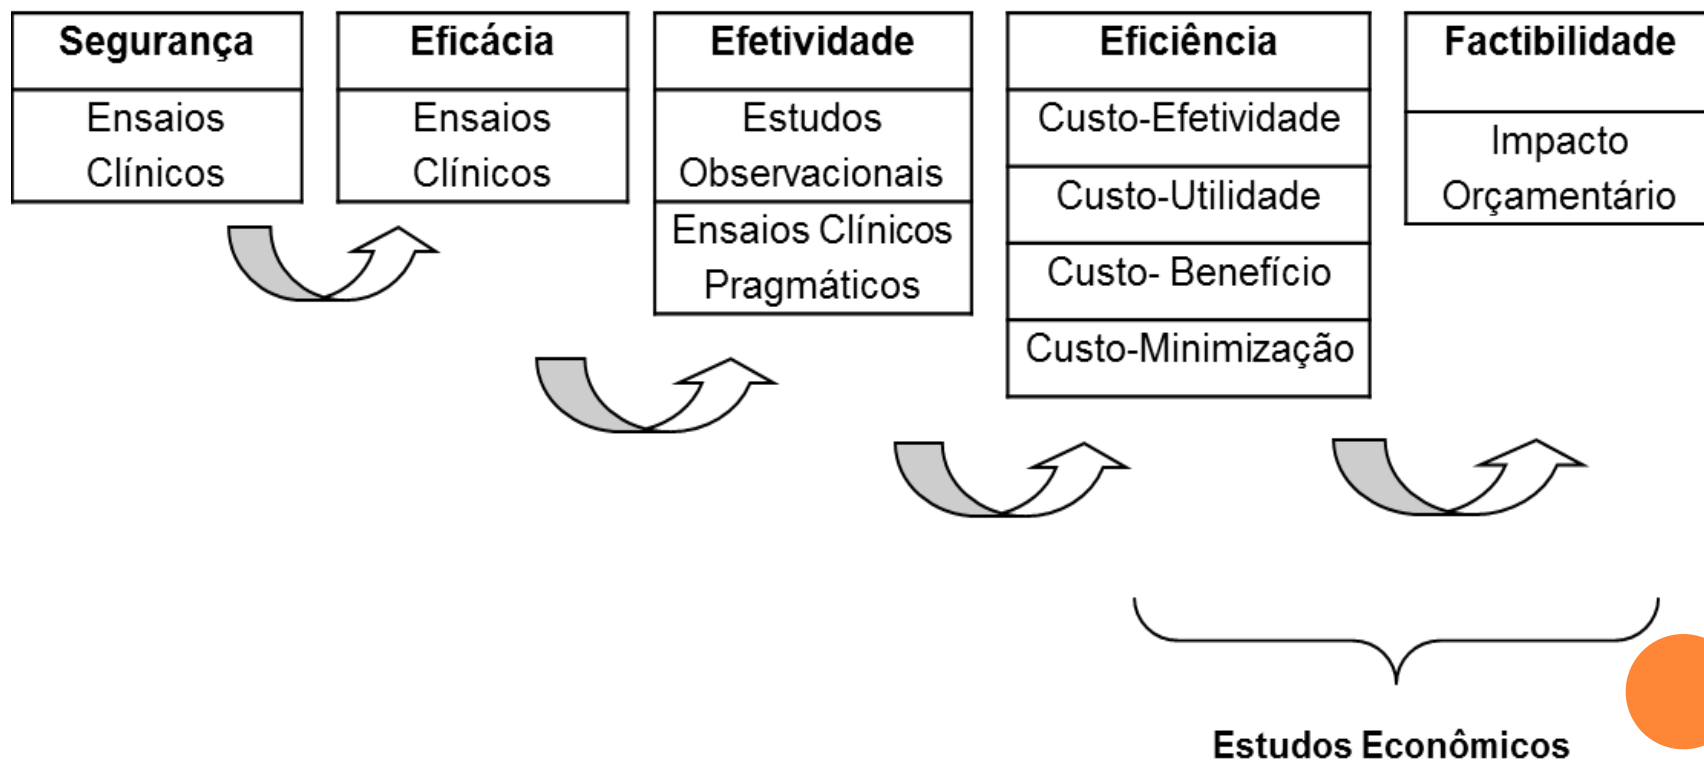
Segurança

Ensaios Clínicos

Eficácia

Ensaios Clínicos

Efetividade

Estudos Observacionais

Ensaios Clínicos Pragmáticos

Eficiência

Custo-Efetividade

Custo-Utilidade

Custo- Benefício

Custo-Minimização

Factibilidade

Impacto Orçamentário

Estudos Econômicos